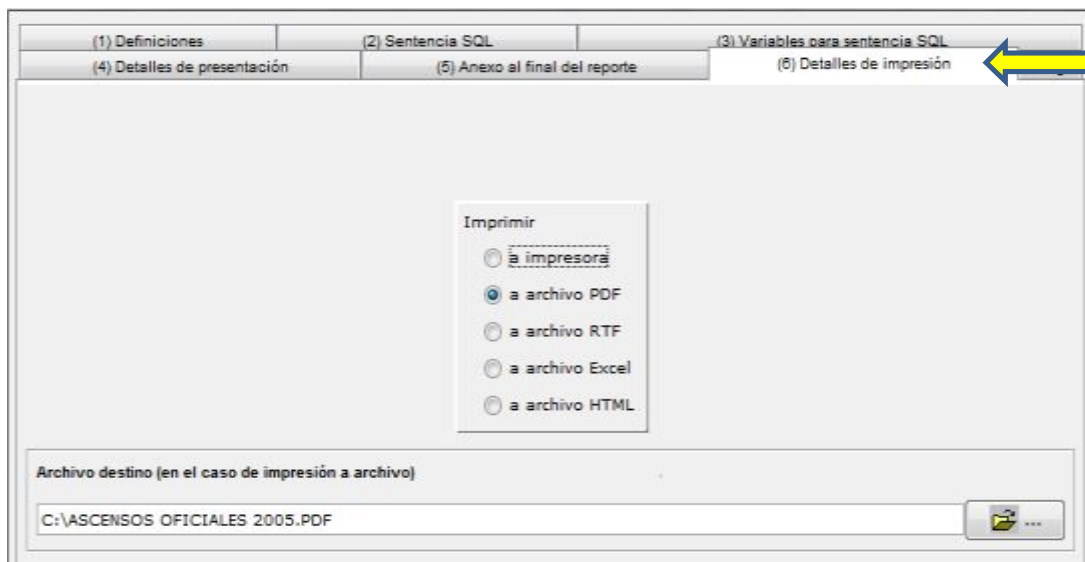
(1) Definiciones
(2) Sentencia SQL
(3) Variables para sentencia SQL
(4) Detalles de presentación
(5) Anexo al final del reporte
(6) Detalles de impresión

Imprimir
a impresora
a archivo PDF
a archivo RTF
a archivo Excel
a archivo HTML

Archivo destino (en el caso de impresión a archivo)

C:\ASCENSOS OFICIALES 2005.PDF

...